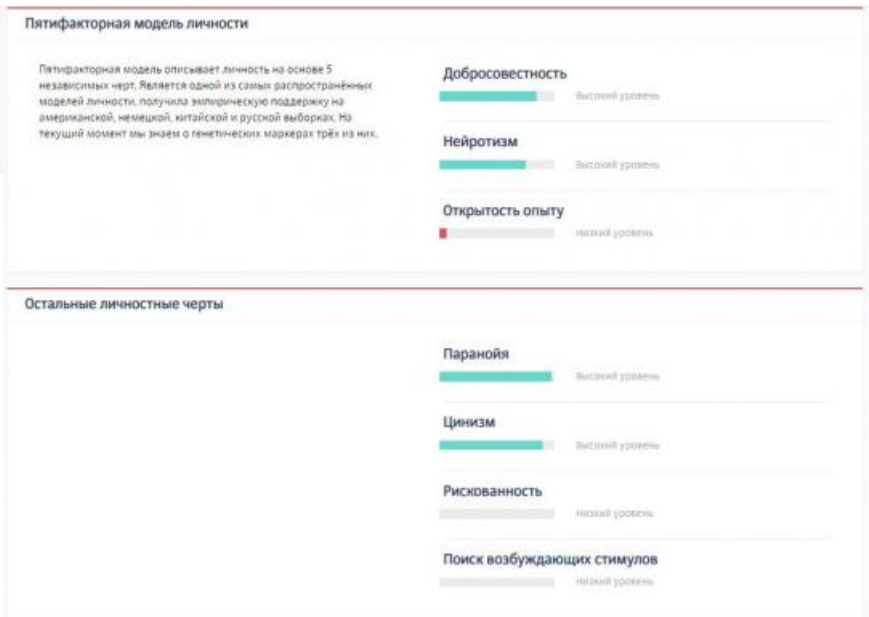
Пятифакторная модель личности

Пятифакторная модель описывает личность на основе 5 независимых черт. Является одной из самых распространённых моделей личности, получила эмпирическую поддержку на американской, немецкой, китайской и русской выборках. На текущий момент мы знаем о генетических маркерах трёх из них.

Добросовестность
Высокий уровень

Нейротизм
Высокий уровень

Открытость опыту
Низкий уровень

Остальные личностные черты

Паранойя
Высокий уровень

Цинизм
Высокий уровень

Рискованность
Низкий уровень

Поиск возбуждающих стимулов
Низкий уровень